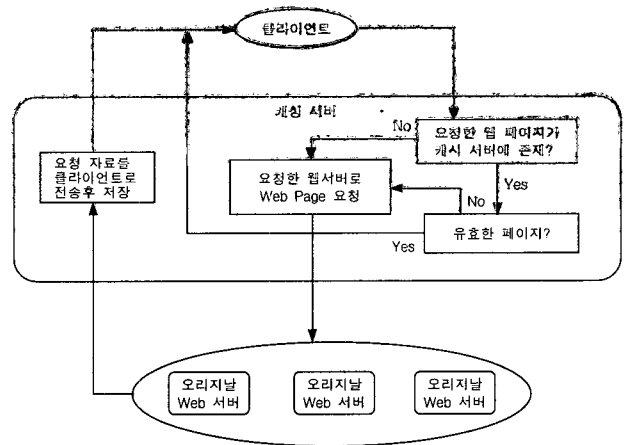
클라이언트

캐싱 서버

요청 자료를 클라이언트로 전송후 저장

No

요청한 웹 페이지가 캐시 서버에 존재?

요청한 웹서버로 Web Page 요청

Yes

No

유효한 페이지?

Yes

오리지날 Web 서버

오리지날 Web 서버

오리지날 Web 서버